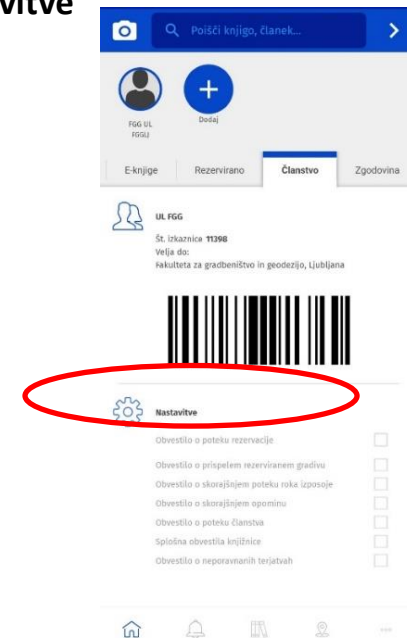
vitve

Poišči knjigo, članek...

FGG UL FGGLJ

Dodaj

E-knjige

Rezervirano

Članstvo

Zgodovina

UL FGG

Št. izkaznice 11398

Velja do:

Fakulteta za gradbeništvo in geodezijo, Ljubljana

Nastavitve

Obvestilo o poteku rezervacije

Obvestilo o prispelem rezerviranem gradivu

Obvestilo o skorajšnjem poteku roka izposoje

Obvestilo o skorajšnjem opominu

Obvestilo o poteku članstva

Splošna obvestila knjižnice

Obvestilo o neporavnanih terjatvah